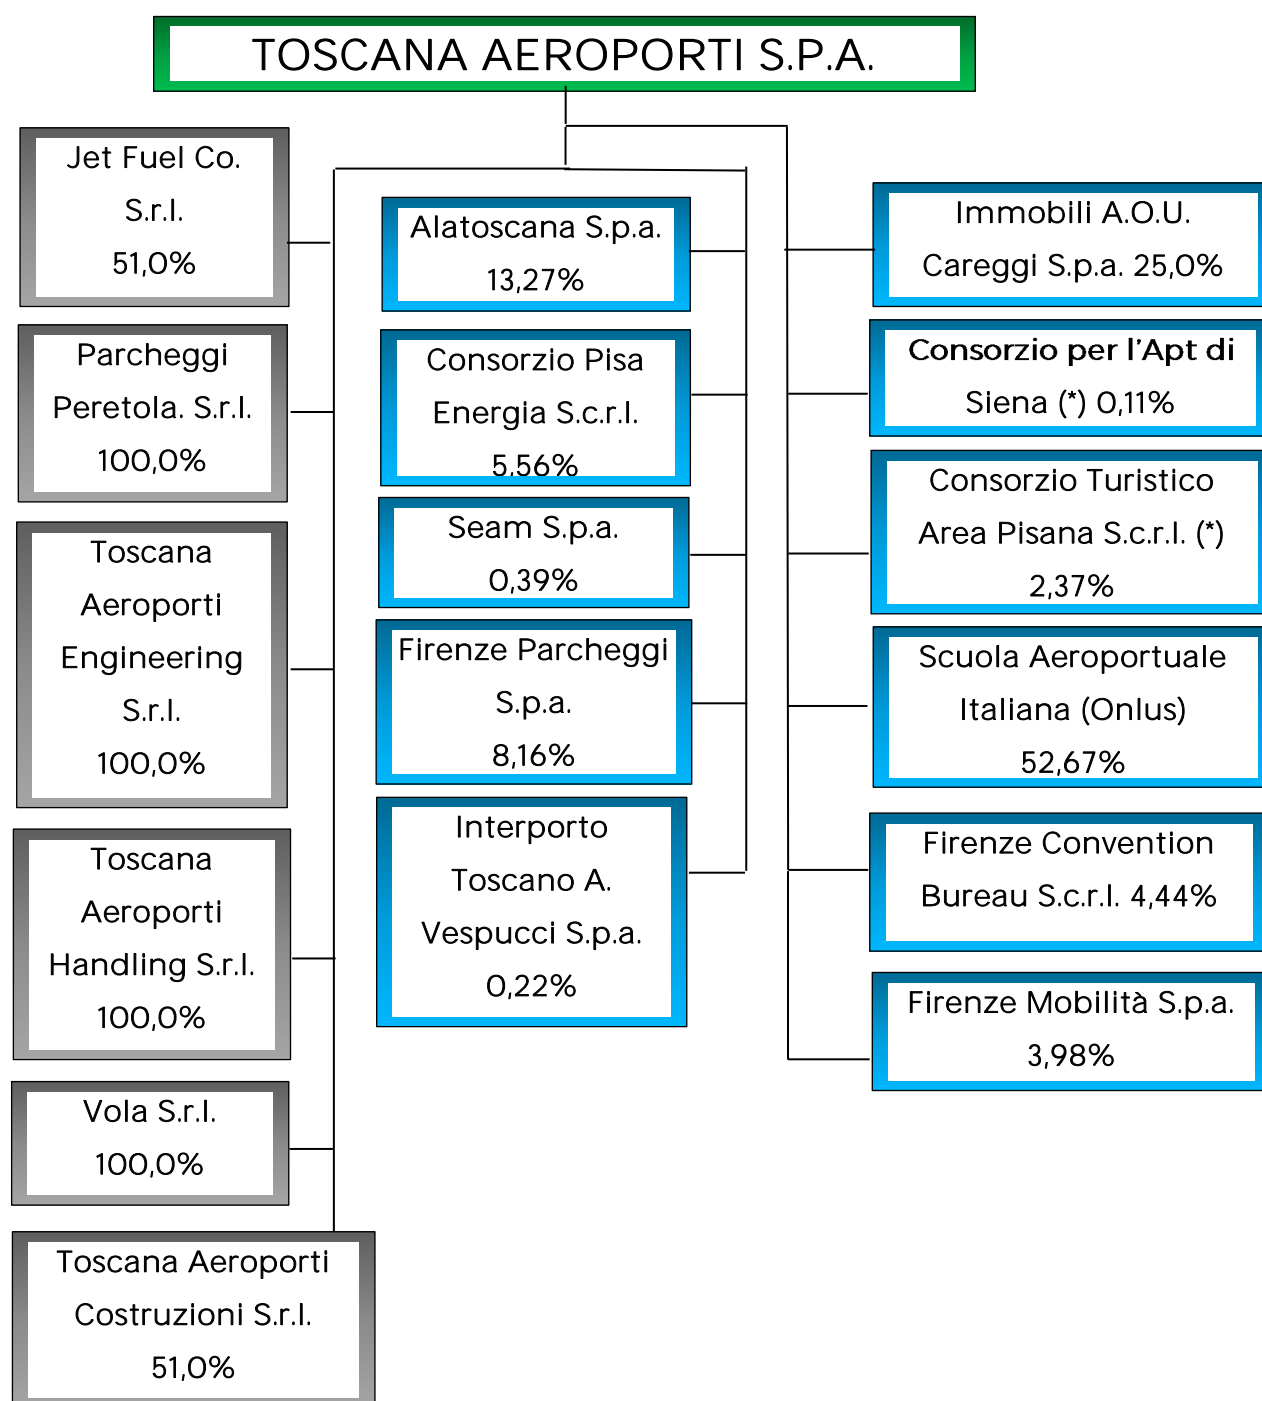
TOSCANA AEROPORTI S.P.A.

Jet Fuel Co. S.r.l. 51,0%

Parcheggi Peretola. S.r.l. 100,0%

Toscana Aeroporti Engineering S.r.l. 100,0%

Toscana Aeroporti Handling S.r.l. 100,0%

Vola S.r.l. 100,0%

Toscana Aeroporti Costruzioni S.r.l. 51,0%

Alatoscana S.p.a. 13,27%

Consorzio Pisa Energia S.c.r.l. 5,56%

Seam S.p.a. 0,39%

Firenze Parcheggi S.p.a. 8,16%

Interporto Toscano A. Vespucci S.p.a. 0,22%

Immobili A.O.U. Careggi S.p.a. 25,0%

Consorzio per l'Apt di Siena (*) 0,11%

Consorzio Turistico Area Pisana S.c.r.l. (*) 2,37%

Scuola Aeroportuale Italiana (Onlus) 52,67%

Firenze Convention Bureau S.c.r.l. 4,44%

Firenze Mobilità S.p.a. 3,98%